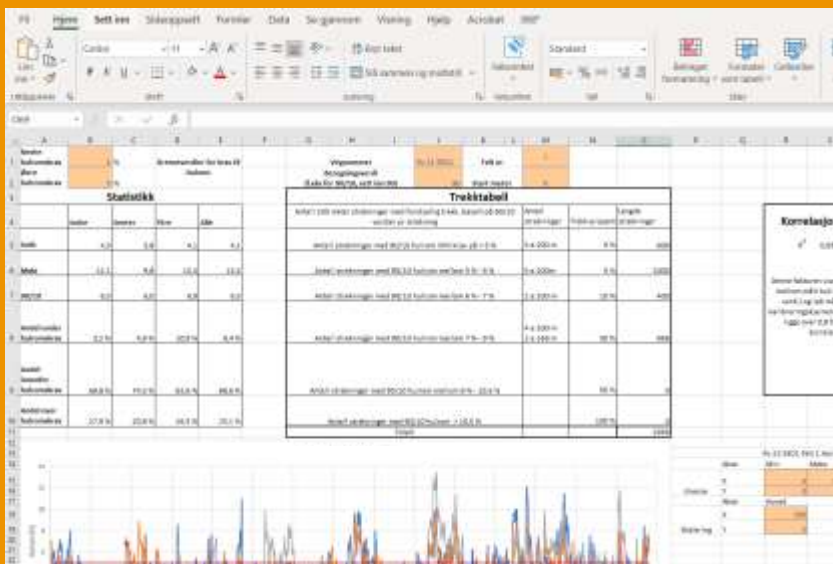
Fil Hjem Sett inn Sideoppsett Formler Data Se gjennom Visning Hjelp Acrobat

Calibri 11 A A

Bryt tekst

Slå sammen og midtstill

Standard

Betinget formatering

Formater som tabell

Cellestiler

Utklippstavle Skrift Justering Tall Stiler

Statistikk

Trekktabell

Korrelasjo

Statistikk

Trekktabell